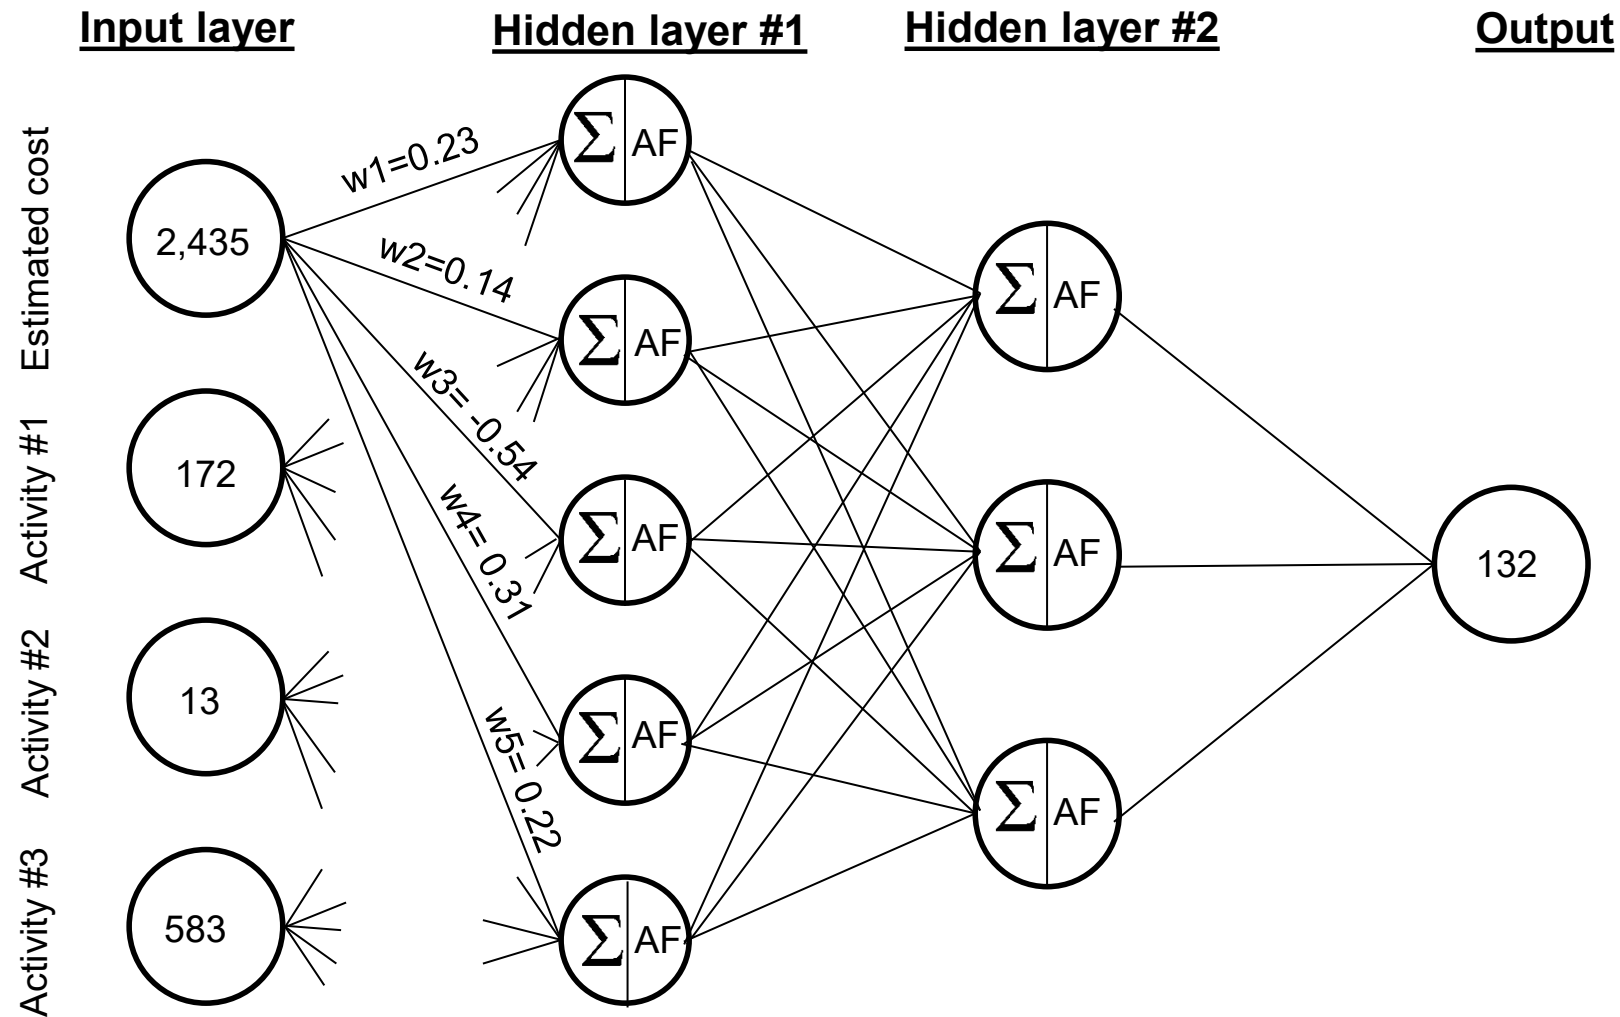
Input layer
Hidden layer #1
Hidden layer #2
Output

Estimated cost
2,435
Activity #1
172
Activity #2
13
Activity #3
583

w1=0.23
w2=0.14
w3= -0.54
w4= 0.31
w5= 0.22

$\sum$ AF
$\sum$ AF
$\sum$ AF
$\sum$ AF
$\sum$ AF

$\sum$ AF
$\sum$ AF
$\sum$ AF

132